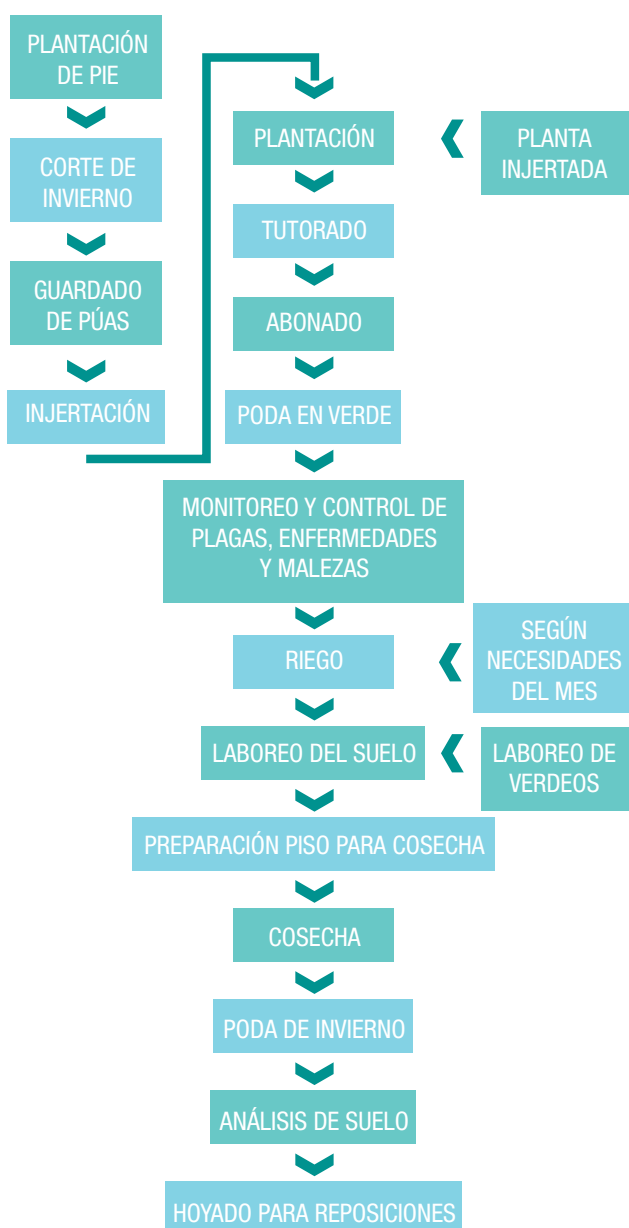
PLANTACIÓN DE PIE

CORTE DE INVIERNO

GUARDADO DE PÚAS

INJERTACIÓN

PLANTACIÓN

PLANTA INJERTADA

TUTORADO

ABONADO

PODA EN VERDE

MONITOREO Y CONTROL DE PLAGAS, ENFERMEDADES Y MALEZAS

RIEGO

SEGÚN NECESIDADES DEL MES

LABOREO DEL SUELO

LABOREO DE VERDEOS

PREPARACIÓN PISO PARA COSECHA

COSECHA

PODA DE INVIERNO

ANÁLISIS DE SUELO

HOYADO PARA REPOSICIONES